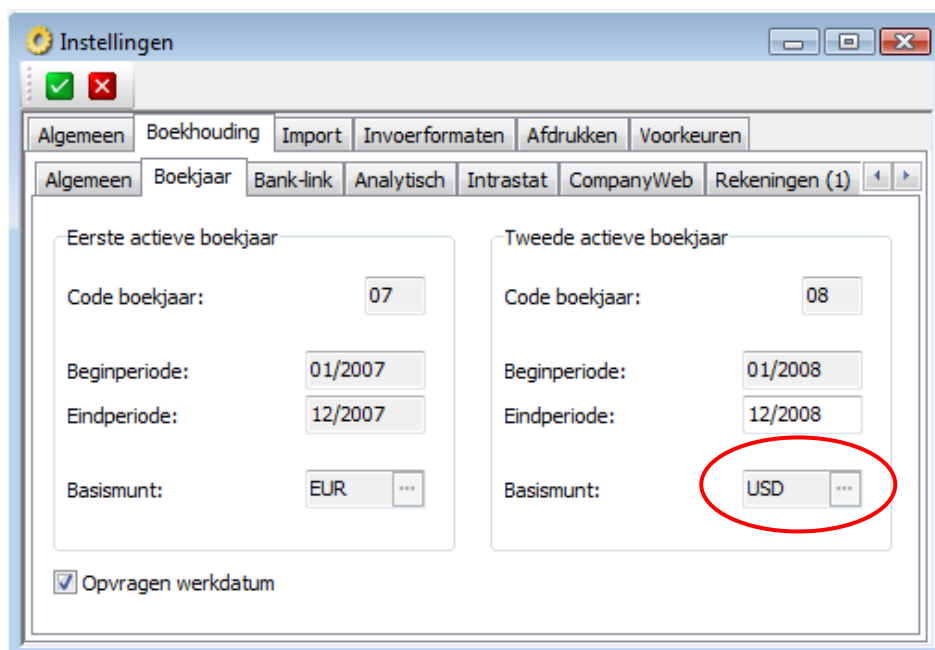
Instellingen

Algemeen | Boekhouding | Import | Invoerformaten | Afdrukken | Voorkeuren

Algemeen | Boekjaar | Bank-link | Analytisch | Intrastat | CompanyWeb | Rekeningen (1)

Eerste actieve boekjaar

Code boekjaar: 07

Beginperiode: 01/2007

Eindperiode: 12/2007

Basismunt: EUR ...

Tweede actieve boekjaar

Code boekjaar: 08

Beginperiode: 01/2008

Eindperiode: 12/2008

Basismunt: USD ...

Opvragen werkdatum